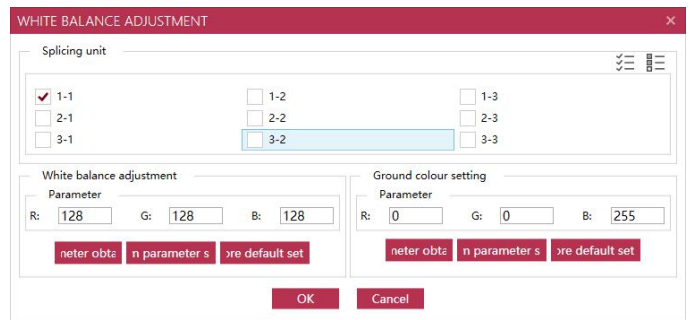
WHITE BALANCE ADJUSTMENT ×

Splicing unit

1-1
1-2
1-3
2-1
2-2
2-3
3-1
3-2
3-3

White balance adjustment
Parameter
R: 128 G: 128 B: 128
neter obta n parameter s ore default set

Ground colour setting
Parameter
R: 0 G: 0 B: 255
neter obta n parameter s ore default set

OK Cancel